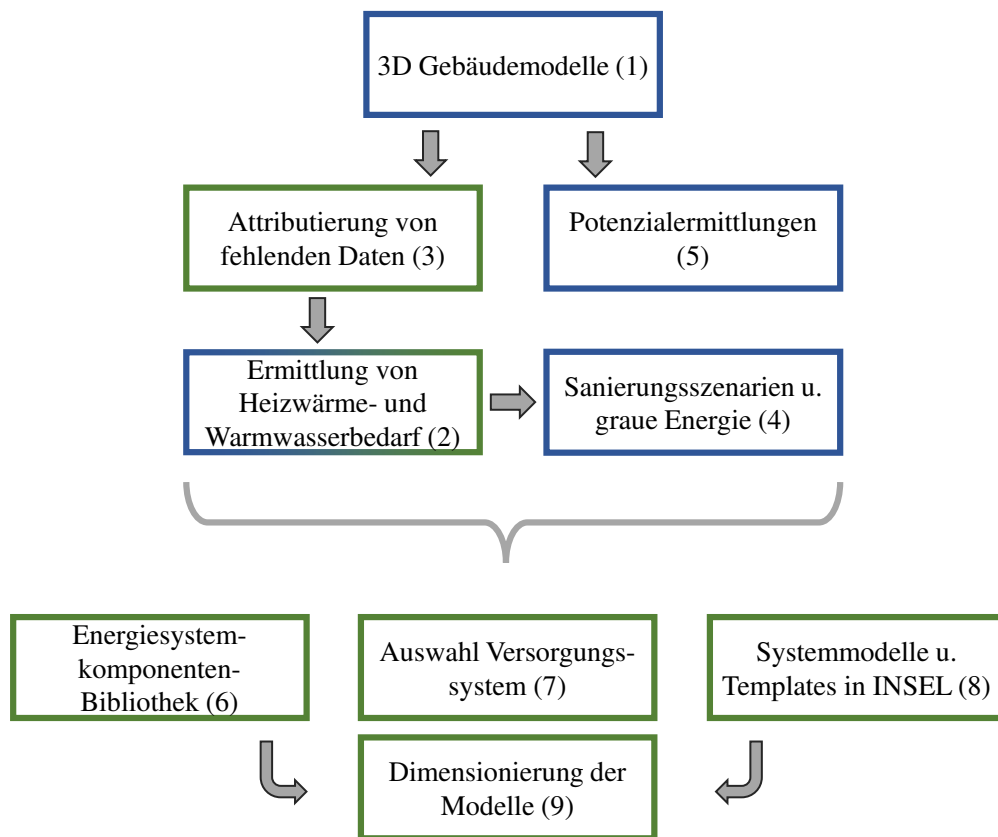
3D Gebäudemodelle (1)

Attributierung von fehlenden Daten (3)

Potenzialermittlungen (5)

Ermittlung von Heizwärme- und Warmwasserbedarf (2)

Sanierungsszenarien u. graue Energie (4)

Energiesystem-komponenten-Bibliothek (6)

Auswahl Versorgungs-system (7)

Systemmodelle u. Templates in INSEL (8)

Dimensionierung der Modelle (9)